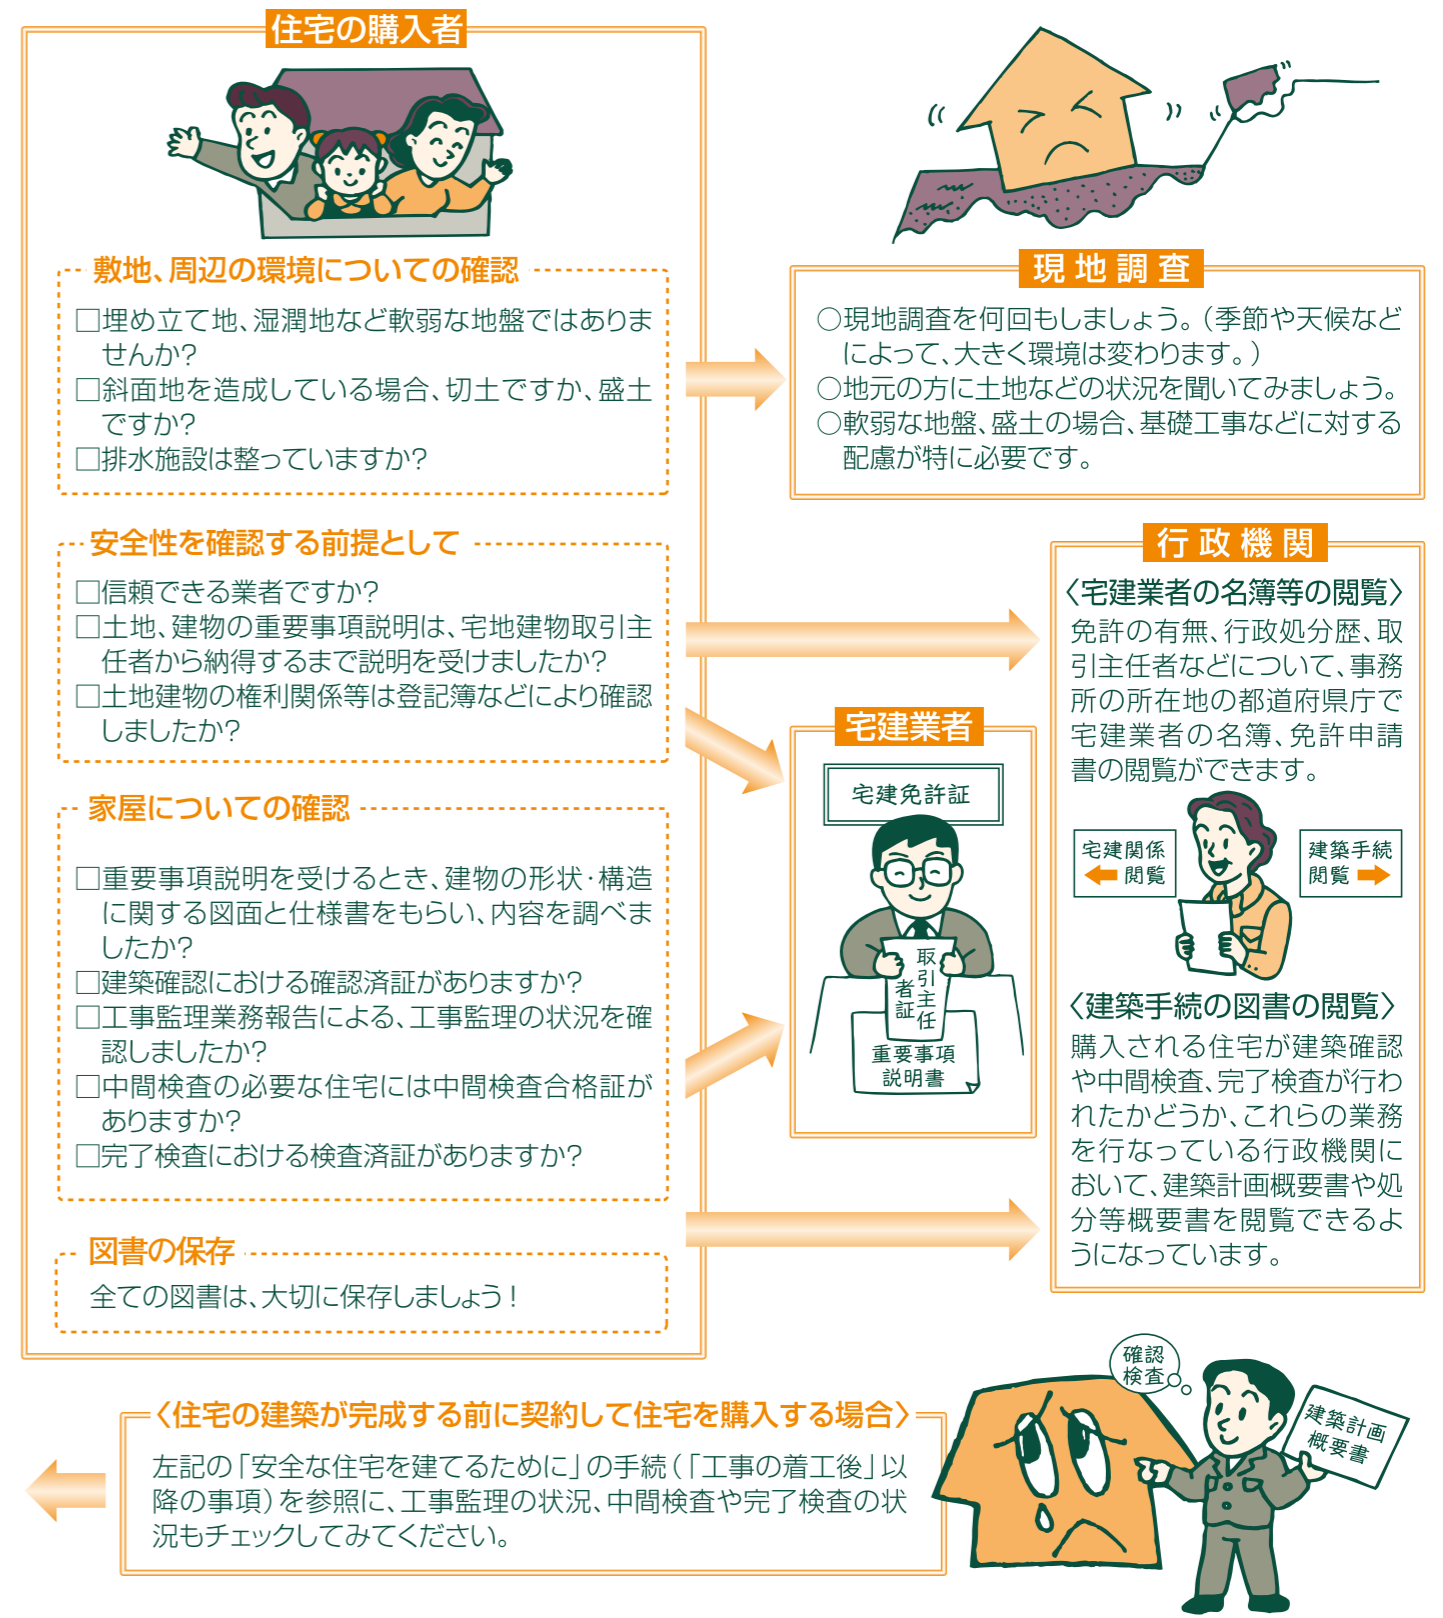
住宅の購入者

敷地、周辺の環境についての確認

□埋め立て地、湿潤地など軟弱な地盤ではありませんか?
□斜面地を造成している場合、切土ですか、盛土ですか?
□排水施設は整っていますか?

安全性を確認する前提として

□信頼できる業者ですか?
□土地、建物の重要事項説明は、宅地建物取引主任者から納得するまで説明を受けましたか?
□土地建物の権利関係等は登記簿などにより確認しましたか?

家屋についての確認

□重要事項説明を受けるとき、建物の形状・構造に関する図面と仕様書をもらい、内容を調べましたか?
□建築確認における確認済証がありますか?
□工事監理業務報告による、工事監理の状況を確認しましたか?
□中間検査の必要な住宅には中間検査合格証がありますか?
□完了検査における検査済証がありますか?

図書の保存

全ての図書は、大切に保存しましょう！

現地調査

○現地調査を何回もしましょう。(季節や天候などによって、大きく環境は変わります。)
○地元の方に土地などの状況を聞いてみましょう。
○軟弱な地盤、盛土の場合、基礎工事などに対する配慮が特に必要です。

行政機関

〈宅建業者の名簿等の閲覧〉
免許の有無、行政処分歴、取引主任者などについて、事務所の所在地の都道府県庁で宅建業者の名簿、免許申請書の閲覧ができます。

宅建関係閲覧

建築手続閲覧

〈建築手続の図書の閲覧〉
購入される住宅が建築確認や中間検査、完了検査が行われたかどうか、これらの業務を行なっている行政機関において、建築計画概要書や処分等概要書を閲覧できるようになっています。

宅建業者

宅建免許証

取引主任者証

重要事項説明書

〈住宅の建築が完成する前に契約して住宅を購入する場合〉
左記の「安全な住宅を建てるために」の手続(「工事の着工後」以降の事項)を参照に、工事監理の状況、中間検査や完了検査の状況もチェックしてみてください。

確認検査

建築計画概要書